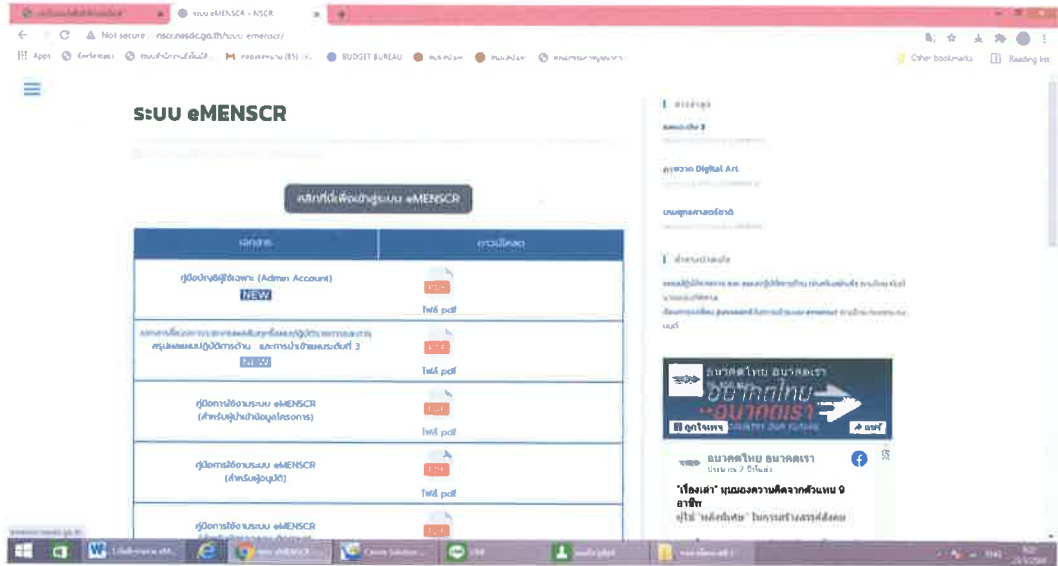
ระบบ eMENSCR - NSCR

Not secure | nscr.nesdc.go.th/ระบบ-emenscr/

Apps | BUDGET BUREAU | Other bookmarks | Reading list

ระบบ eMENSCR

คลิกที่นี่เพื่อเข้าสู่ระบบ eMENSCR

| เอกสาร | ดาวน์โหลด |
|---|---|
| คู่มือบัญชีผู้ใช้เฉพาะ (Admin Account) NEW | ไฟล์ pdf |
| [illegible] สรุปผลแผนปฏิบัติการด้าน และการนำเข้าแผนระดับที่ 3 NEW | ไฟล์ pdf |
| คู่มือการใช้งานระบบ eMENSCR (สำหรับผู้นำเข้าข้อมูลโครงการ) | ไฟล์ pdf |
| คู่มือการใช้งานระบบ eMENSCR (สำหรับผู้อนุมัติ) | ไฟล์ pdf |
| คู่มือการใช้งานระบบ eMENSCR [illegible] | |

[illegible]

ภาพวาด Digital Art

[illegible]

อนาคตไทย อนาคตเรา

ถูกใจเพจ

แชร์

"เรื่องเล่า" มุมมองความคิดจากตัวแทน 9 อาชีพ

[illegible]